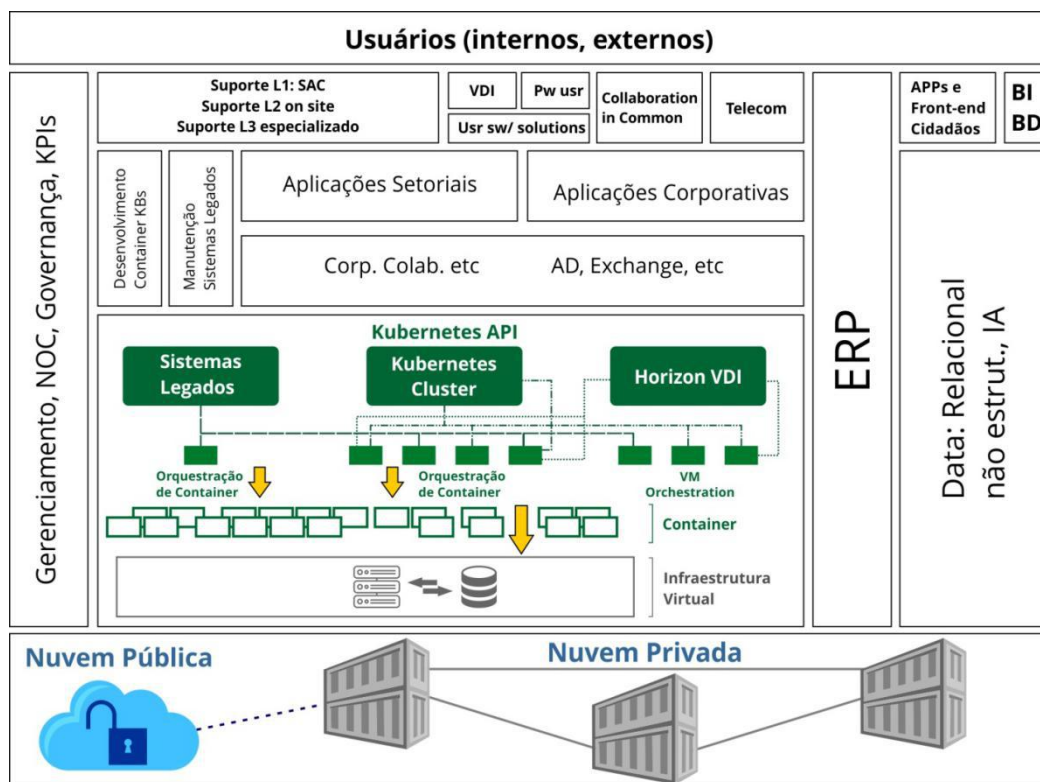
Usuários (internos, externos)

Gerenciamento, NOC, Governança, KPIs

Suporte L1: SAC
Suporte L2 on site
Suporte L3 especializado

VDI

Pw usr

Usr sw/ solutions

Collaboration in Common

Telecom

Desenvolvimento Container KBs

Manutenção Sistemas Legados

Aplicações Setoriais

Aplicações Corporativas

Corp. Colab. etc

AD, Exchange, etc

Kubernetes API

Sistemas Legados

Kubernetes Cluster

Horizon VDI

Orquestração de Container

Orquestração de Container

VM Orchestration

Container

Infraestrutura Virtual

ERP

APPs e Front-end Cidadãos

BI BD

Data: Relacional não estrut., IA

Nuvem Pública

Nuvem Privada